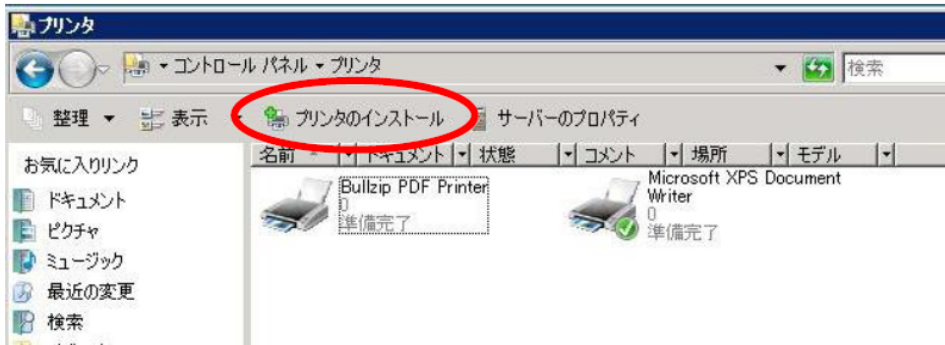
プリンタ

コントロール パネル ▸ プリンタ

検索

整理 ▾ 表示 ▾ プリンタのインストール サーバーのプロパティ

お気に入りリンク

ドキュメント

ピクチャ

ミュージック

最近の変更

検索

名前 ドキュメント 状態 コメント 場所 モデル

Bullzip PDF Printer
0
準備完了

Microsoft XPS Document Writer
0
準備完了